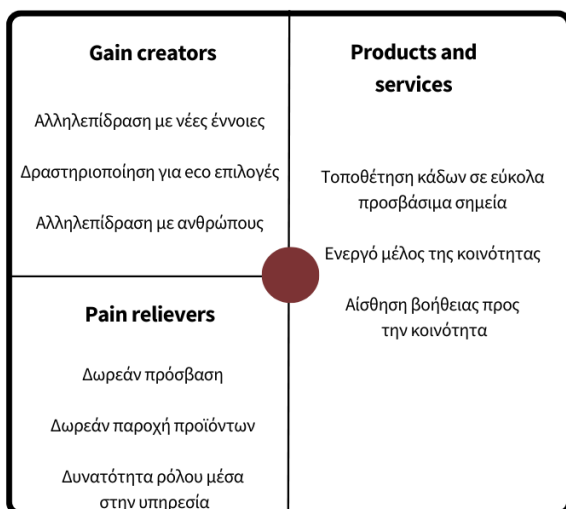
Gain creators

Αλληλεπίδραση με νέες έννοιες

Δραστηριοποίηση για eco επιλογές

Αλληλεπίδραση με ανθρώπους

Products and services

Τοποθέτηση κάδων σε εύκολα προσβάσιμα σημεία

Ενεργό μέλος της κοινότητας

Αίσθηση βοήθειας προς την κοινότητα

Pain relievers

Δωρεάν πρόσβαση

Δωρεάν παροχή προϊόντων

Δυνατότητα ρόλου μέσα στην υπηρεσία